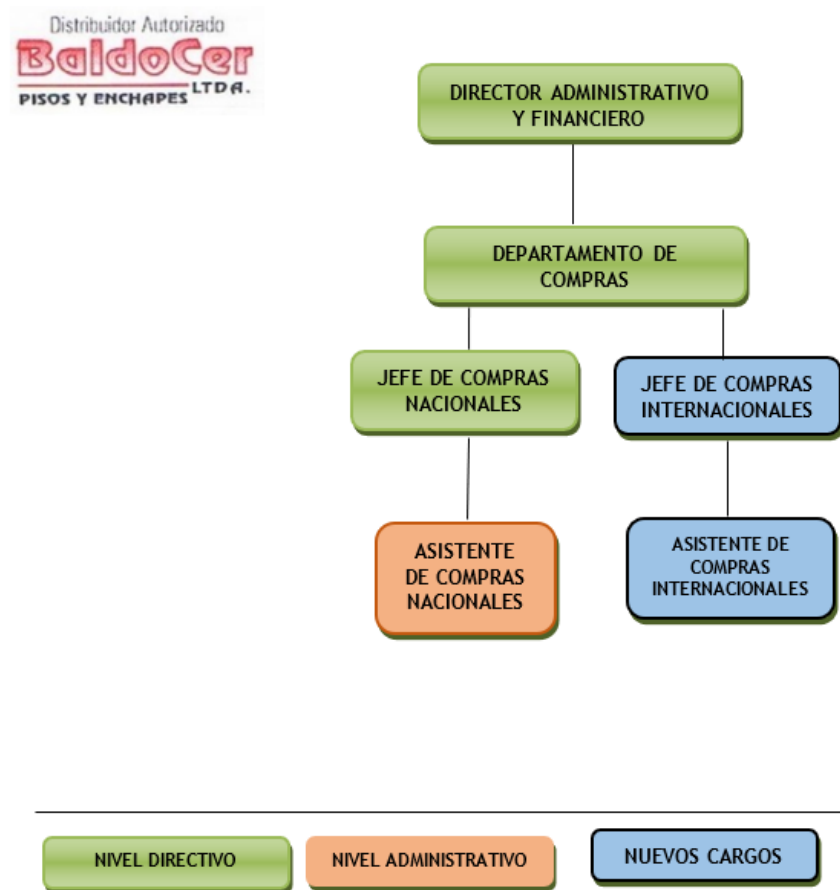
Distribuidor Autorizado
BaldoCer
PISOS Y ENCHAPES LTDA.

DIRECTOR ADMINISTRATIVO Y FINANCIERO

DEPARTAMENTO DE COMPRAS

JEFE DE COMPRAS NACIONALES

JEFE DE COMPRAS INTERNACIONALES

ASISTENTE DE COMPRAS NACIONALES

ASISTENTE DE COMPRAS INTERNACIONALES

NIVEL DIRECTIVO

NIVEL ADMINISTRATIVO

NUEVOS CARGOS